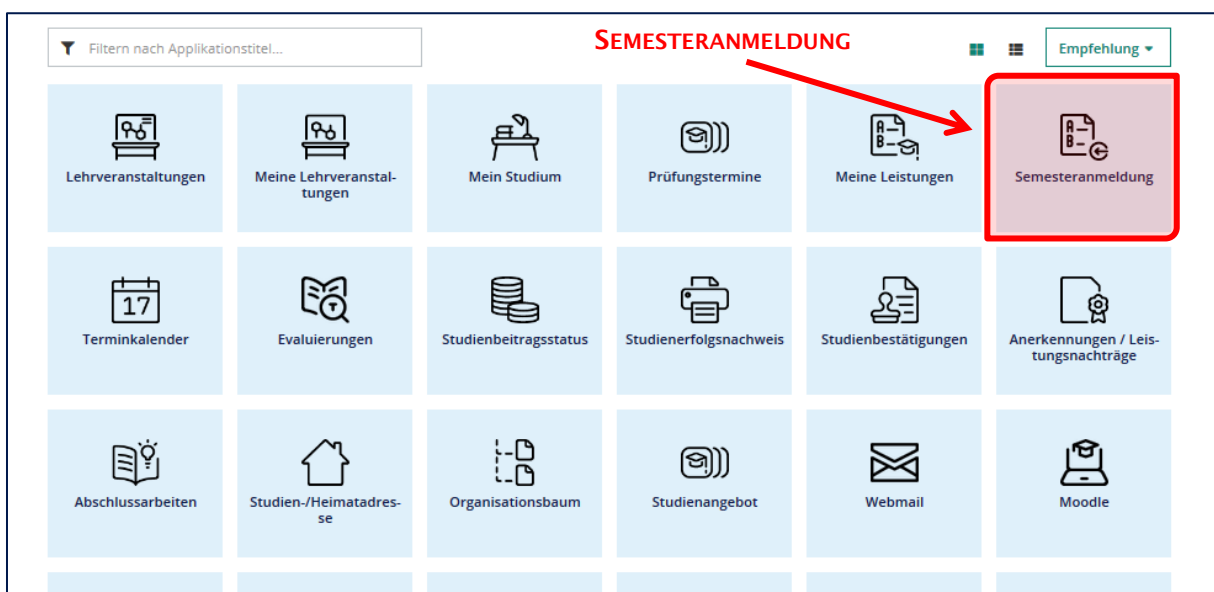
Filtern nach Applikationstitel...

SEMESTERANMELDUNG

Empfehlung

Lehrveranstaltungen

Meine Lehrveranstaltungen

Mein Studium

Prüfungstermine

Meine Leistungen

A–
B–

Semesteranmeldung

17

Terminkalender

Evaluierungen

Studienbeitragsstatus

Studienerfolgsnachweis

Studienbestätigungen

Anerkennungen / Leistungsnachträge

Abschlussarbeiten

Studien-/Heimatadresse

Organisationsbaum

Studienangebot

Webmail

Moodle